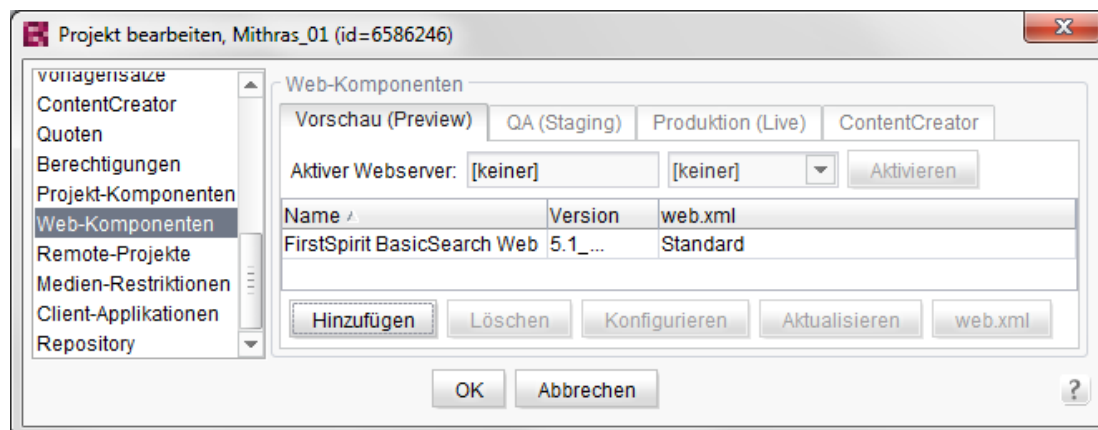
Projekt bearbeiten, Mithras_01 (id=6586246)

Vorlagensätze
ContentCreator
Quoten
Berechtigungen
Projekt-Komponenten
Web-Komponenten
Remote-Projekte
Medien-Restriktionen
Client-Applikationen
Repository

Web-Komponenten

Vorschau (Preview) | QA (Staging) | Produktion (Live) | ContentCreator

Aktiver Webserver: [keiner] [keiner] Aktivieren

| Name | Version | web.xml |
|---|---|---|
| FirstSpirit BasicSearch Web | 5.1_... | Standard |

Hinzufügen Löschen Konfigurieren Aktualisieren web.xml

OK Abbrechen ?